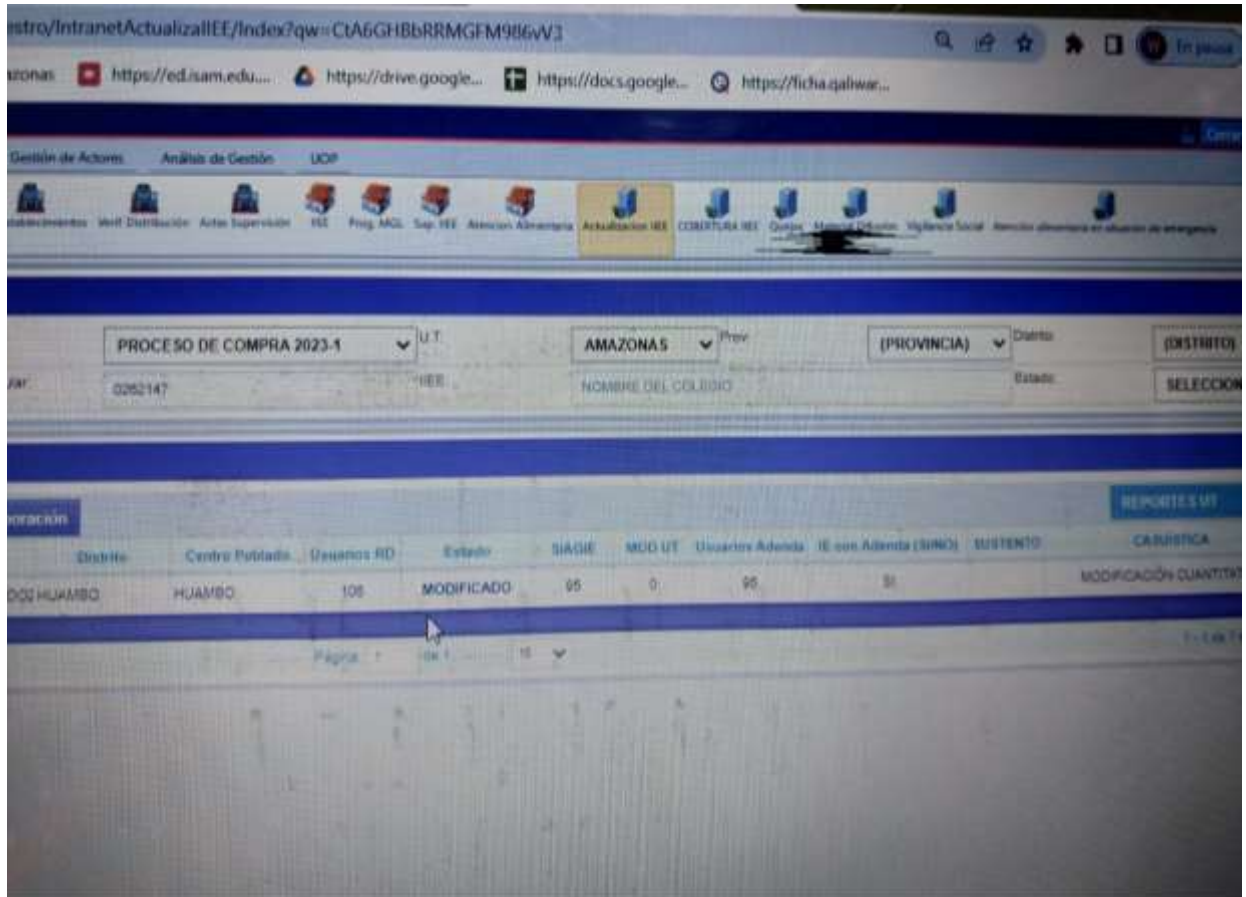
istro/IntranetActualizaIIEE/Index?qw=CtA6GHBbRRMGFM986vV3

zonas https://ed.isam.edu... https://drive.google... https://docs.google... https://ficha.qaliwar...

En pausa

Cerrar

Gestión de Actores Análisis de Gestión UOP

Establecimientos Verif Distribución Actas Supervisión IIEE Prog. MGL Sup. IIEE Atencion Alimentaria Actualizacion IIEE COBERTURA IIEE Quejas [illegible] Vigilancia Social Atención alimentaria en situación de emergencia

PROCESO DE COMPRA 2023-1 U.T. AMAZONAS Prov (PROVINCIA) Distrito (DISTRITO)

Lugar: 0262147 IIEE NOMBRE DEL COLEGIO Estado SELECCION

oración REPORTES UT

| Distrito | Centro Poblado | Usuarios RD | Estado | SIAGIE | MOD UT | Usuarios Adenda | IE con Adenda (SI/NO) | SUSTENTO | CASUISTICA |
|---|---|---|---|---|---|---|---|---|---|
| 002 HUAMBO | HUAMBO | 105 | MODIFICADO | 95 | 0 | 95 | SI | | MODIFICACIÓN CUANTITAT |

Página 1 de 1 15

1 - 1 de 1